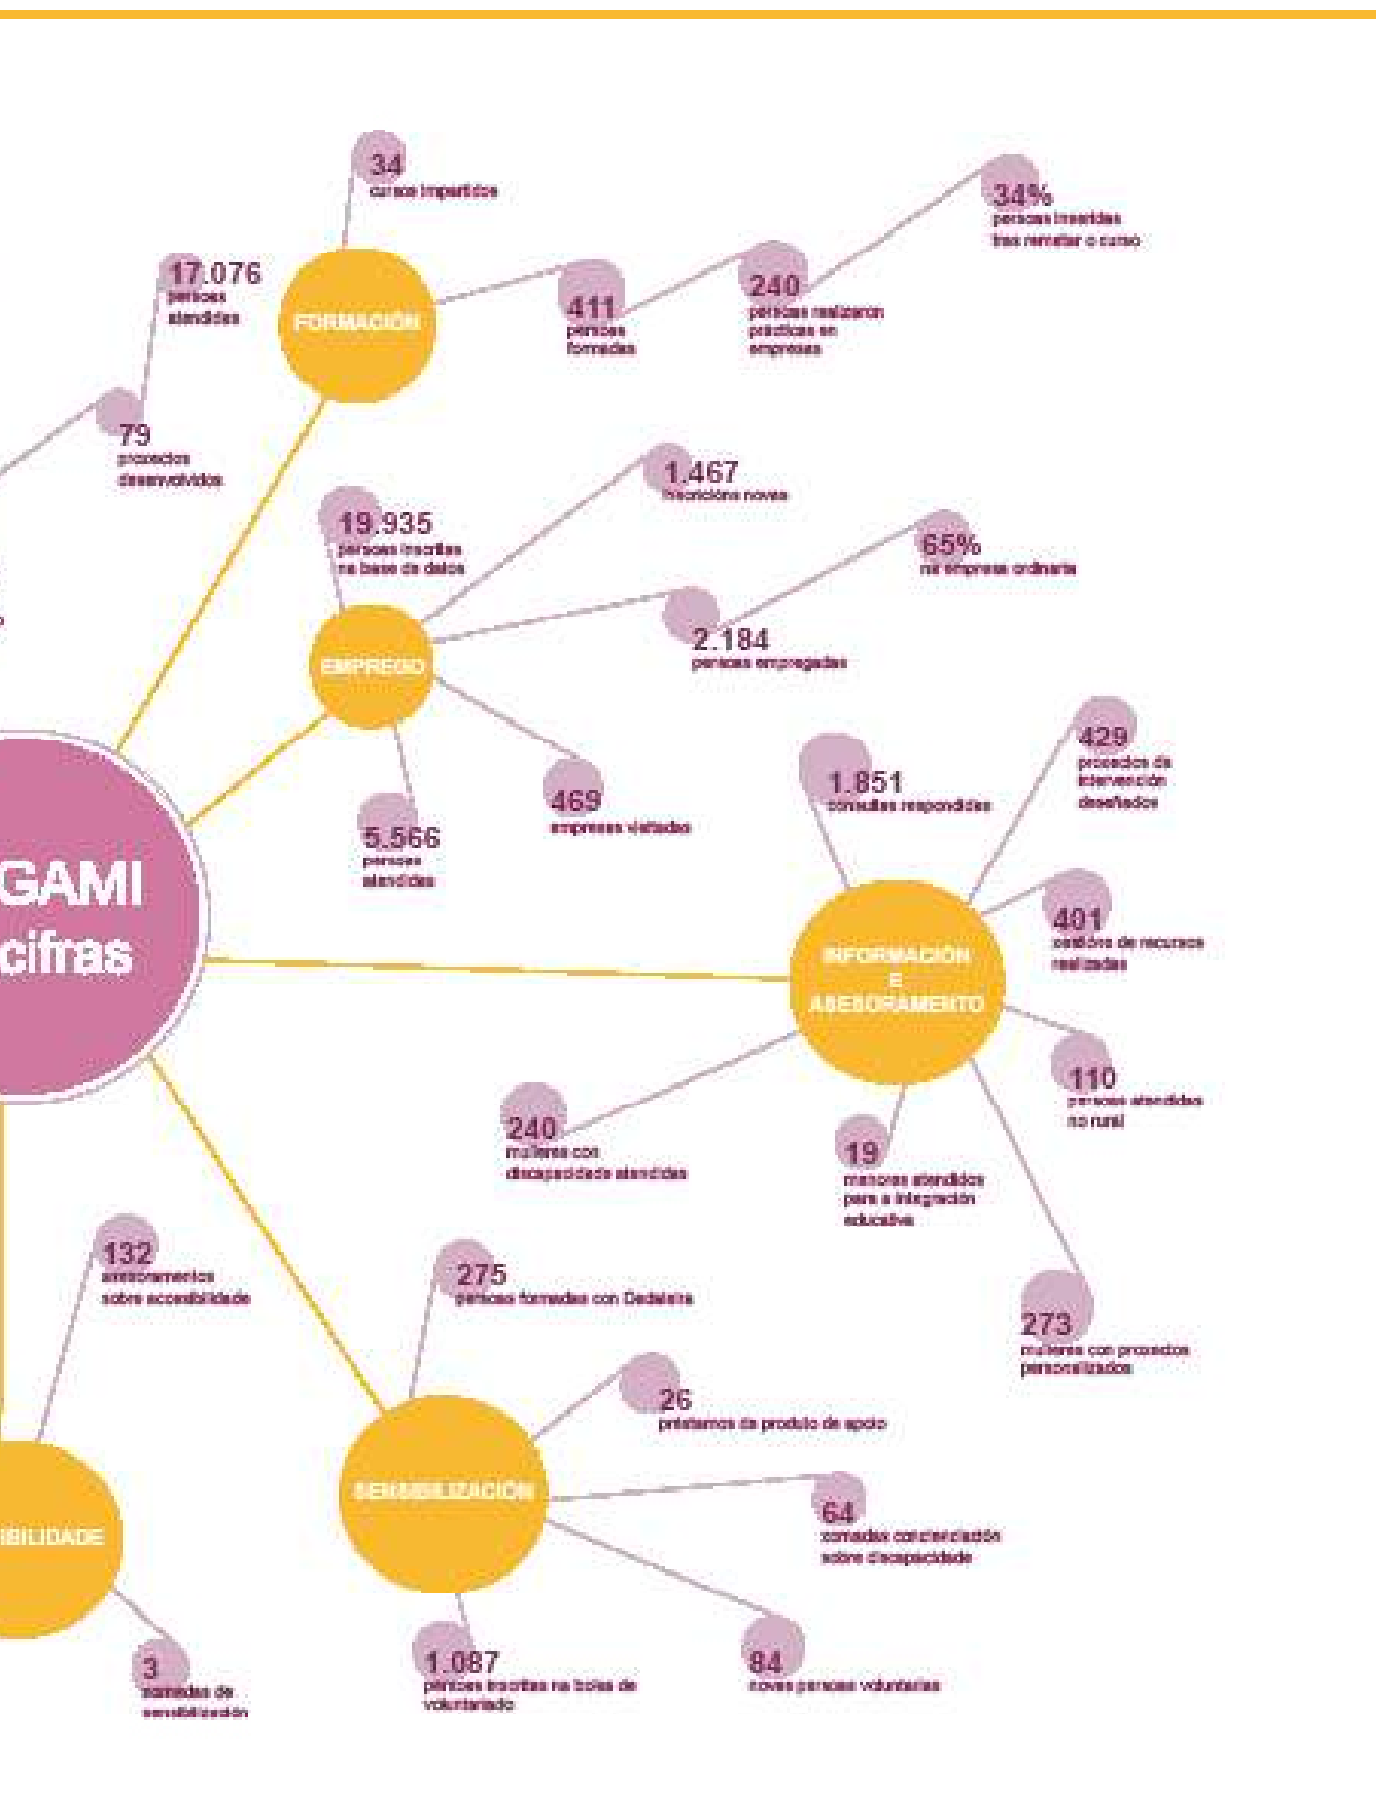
34
cursos impartidos

17.076
persoas atendidas

FORMACIÓN

411
persoas formadas

240
persoas realizaron prácticas en empresas

34%
persoas inseridas tras rematar o curso

79
proxectos desenvolvidos

1.467
inscricións novas

19.935
persoas inscritas na base de datos

65%
na empresa ordinaria

EMPREGO

2.184
persoas empregadas

469
empresas visitadas

5.566
persoas atendidas

GAMI
cifras

1.851
consultas respondidas

429
proxectos de intervención deseñados

401
xestións de recursos realizadas

INFORMACIÓN E ASESORAMENTO

110
persoas atendidas no rural

240
mulleres con discapacidade atendidas

19
menores atendidos para a integración educativa

273
mulleres con proxectos personalizados

132
asesoramentos sobre accesibilidade

275
persoas formadas con Dedalera

26
préstamos de produto de apoio

SENSIBILIZACIÓN

64
xornadas concienciación sobre discapacidade

BILIDADE

3
xornadas de sensibilización

1.087
persoas inscritas na bolsa de voluntariado

84
novas persoas voluntarias